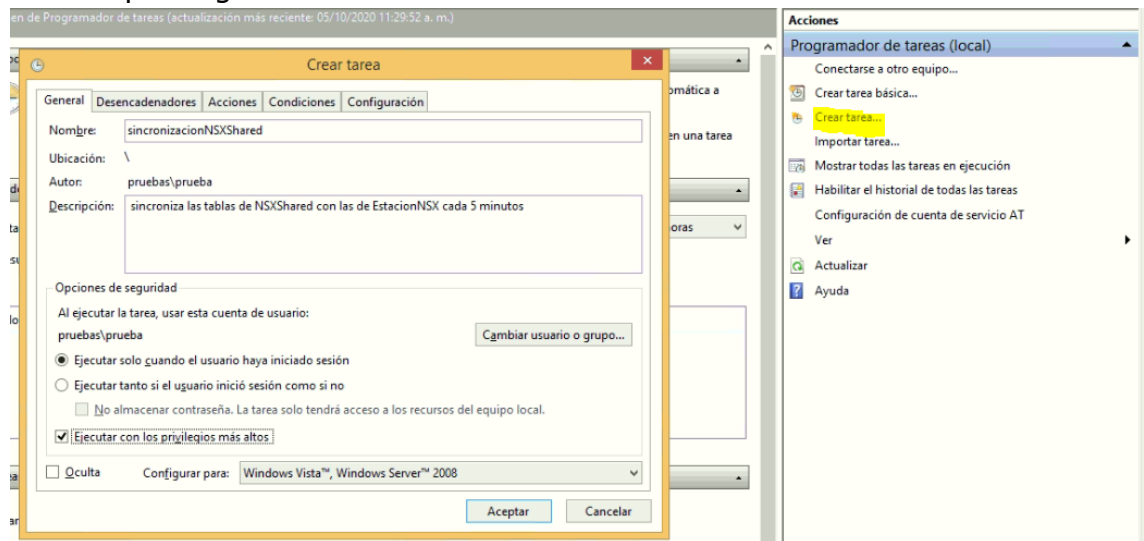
en de Programador de tareas (actualización más reciente: 05/10/2020 11:29:52 a. m.)

Crear tarea

General | Desencadenadores | Acciones | Condiciones | Configuración

Nombre: sincronizacionNSXShared

Ubicación: \

Autor: pruebas\prueba

Descripción: sincroniza las tablas de NSXShared con las de EstacionNSX cada 5 minutos

Opciones de seguridad

Al ejecutar la tarea, usar esta cuenta de usuario:

pruebas\prueba

Cambiar usuario o grupo...

Ejecutar solo cuando el usuario haya iniciado sesión

Ejecutar tanto si el usuario inició sesión como si no

No almacenar contraseña. La tarea solo tendrá acceso a los recursos del equipo local.

Ejecutar con los privilegios más altos

Oculta

Configurar para: Windows Vista™, Windows Server™ 2008

Aceptar

Cancelar

omática a

en una tarea

oras

Acciones

Programador de tareas (local)

Conectarse a otro equipo...

Crear tarea básica...

Crear tarea...

Importar tarea...

Mostrar todas las tareas en ejecución

Habilitar el historial de todas las tareas

Configuración de cuenta de servicio AT

Ver

Actualizar

Ayuda